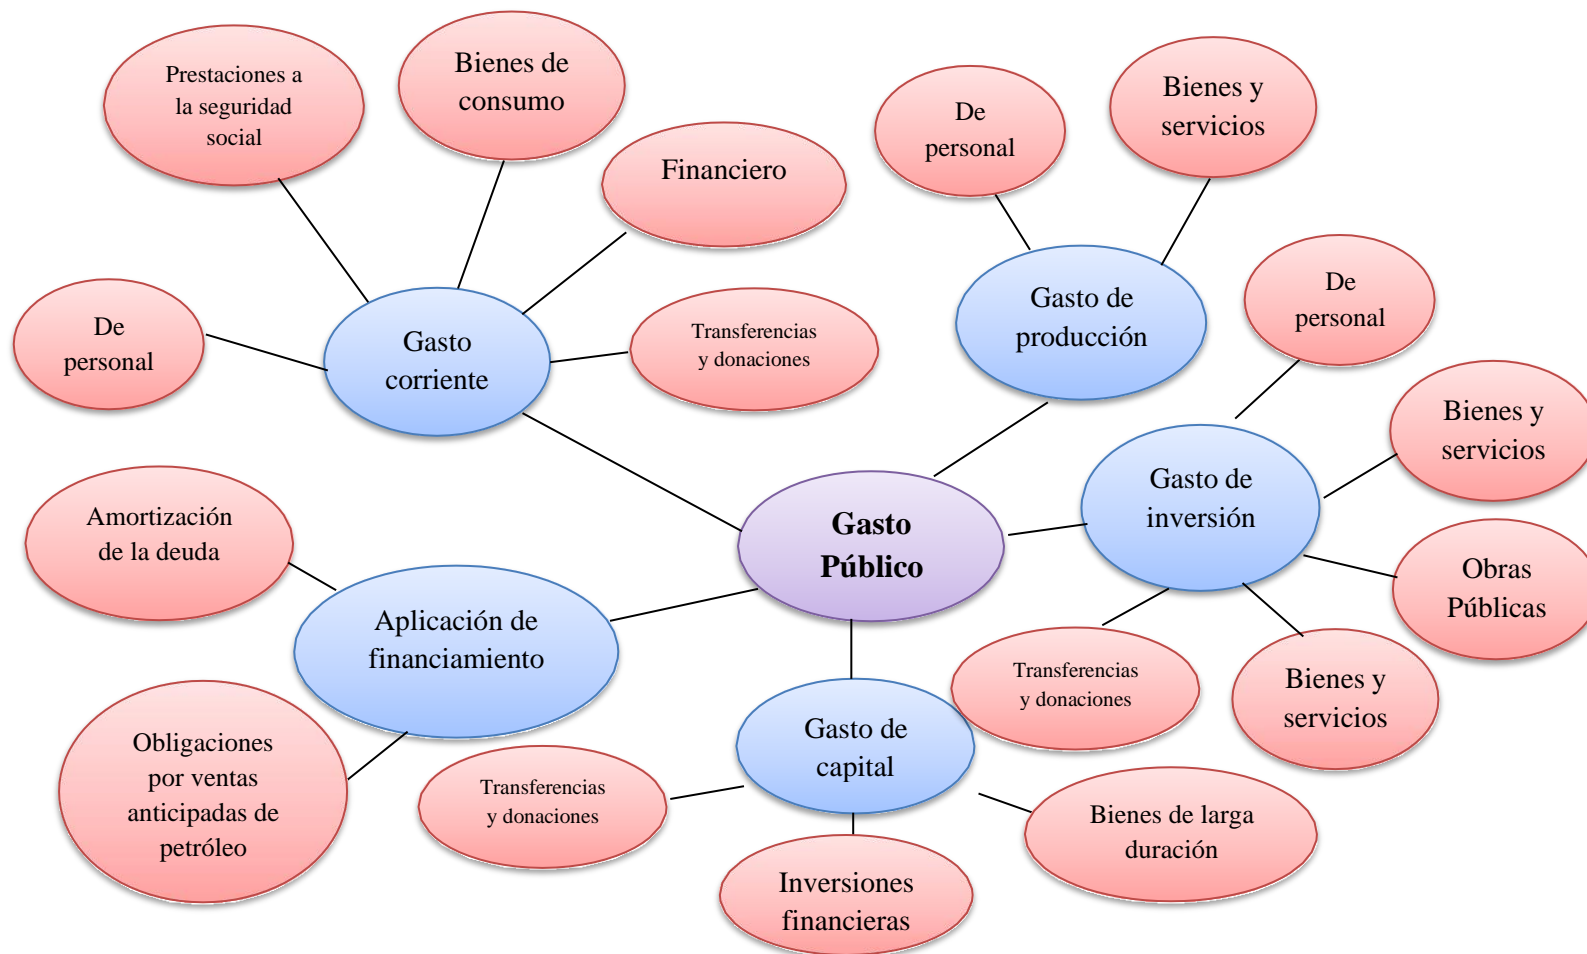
Gasto Público

Gasto corriente

Prestaciones a la seguridad social

Bienes de consumo

Financiero

De personal

Transferencias y donaciones

Gasto de producción

De personal

Bienes y servicios

Gasto de inversión

De personal

Bienes y servicios

Obras Públicas

Bienes y servicios

Transferencias y donaciones

Aplicación de financiamiento

Amortización de la deuda

Obligaciones por ventas anticipadas de petróleo

Gasto de capital

Transferencias y donaciones

Inversiones financieras

Bienes de larga duración